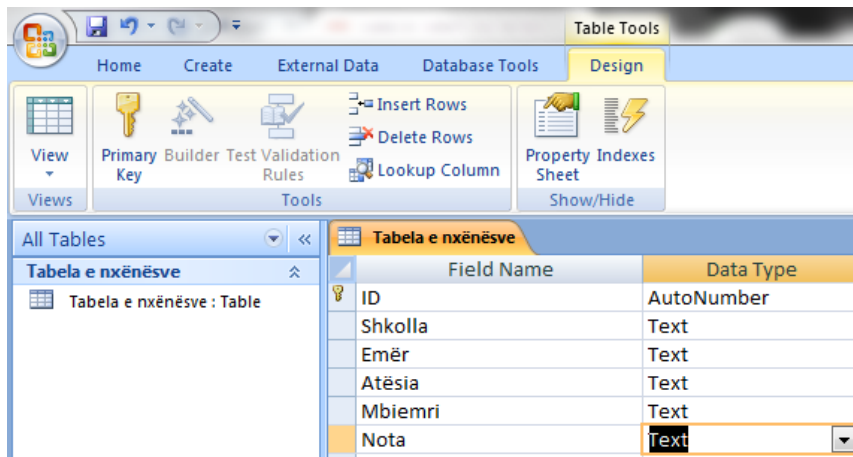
Table Tools

Home Create External Data Database Tools Design

View

Primary Key

Builder

Test Validation Rules

Insert Rows

Delete Rows

Lookup Column

Property Sheet

Indexes

Views

Tools

Show/Hide

All Tables

Tabela e nxënësve

Tabela e nxënësve : Table

Tabela e nxënësve

| Field Name | Data Type |
|---|---|
| ID | AutoNumber |
| Shkolla | Text |
| Emër | Text |
| Atësia | Text |
| Mbiemri | Text |
| Nota | Text |